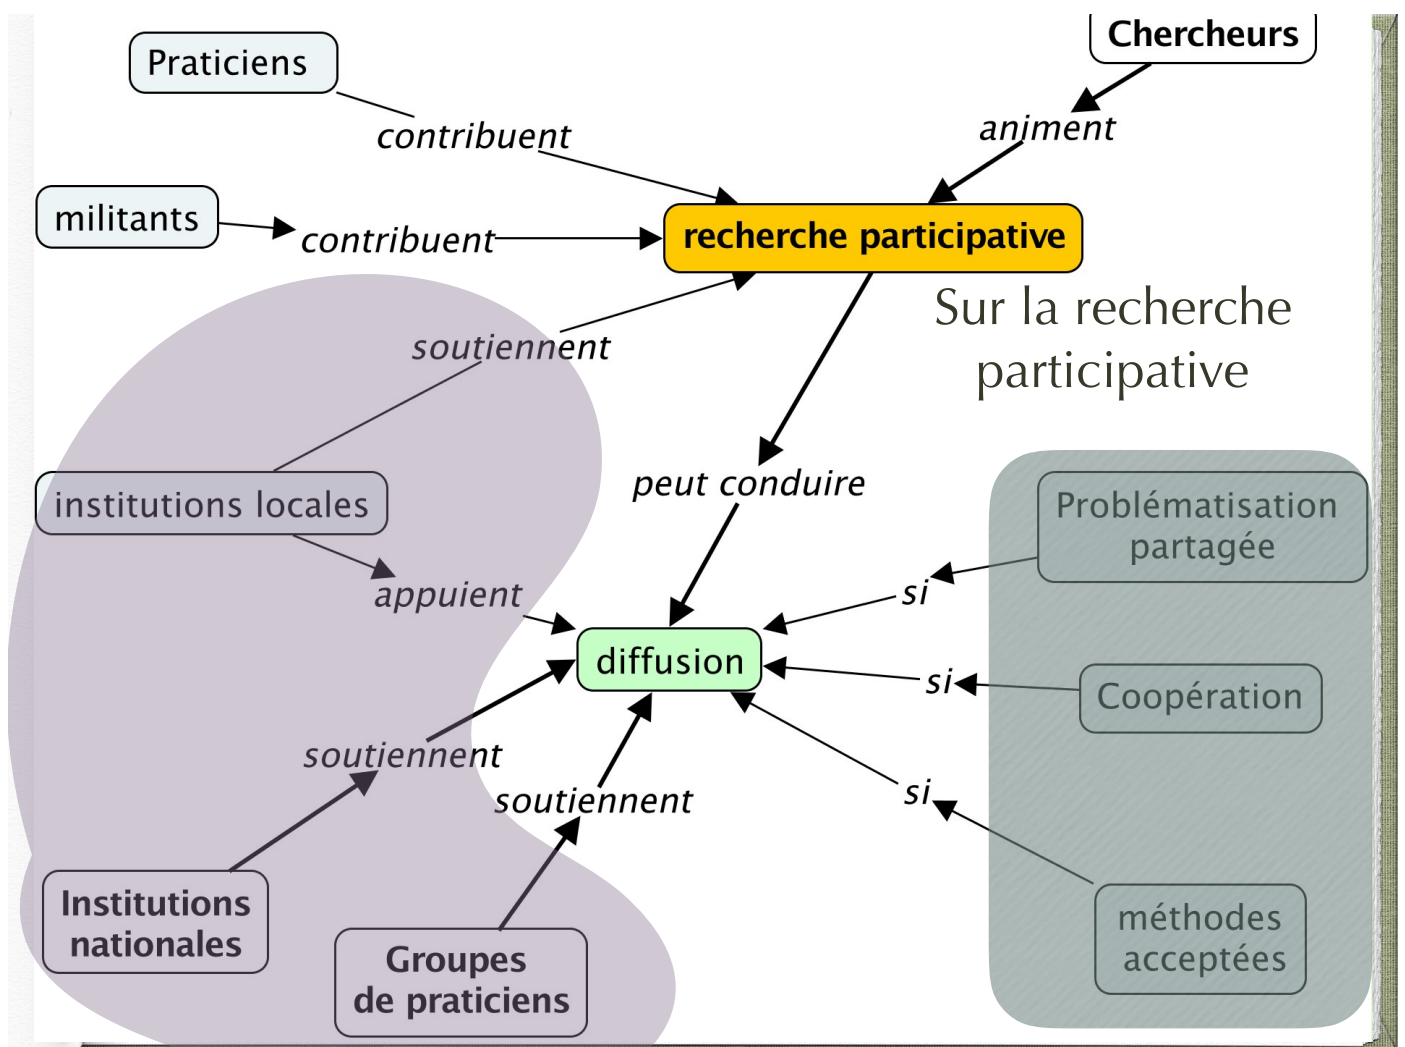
Praticiens

contribuent

Chercheurs

animent

militants

contribuent

recherche participative

Sur la recherche participative

soutiennent

peut conduire

institutions locales

appuient

Problématisation partagée

si

diffusion

si

Coopération

soutiennent

si

soutiennent

Institutions nationales

Groupes de praticiens

méthodes acceptées